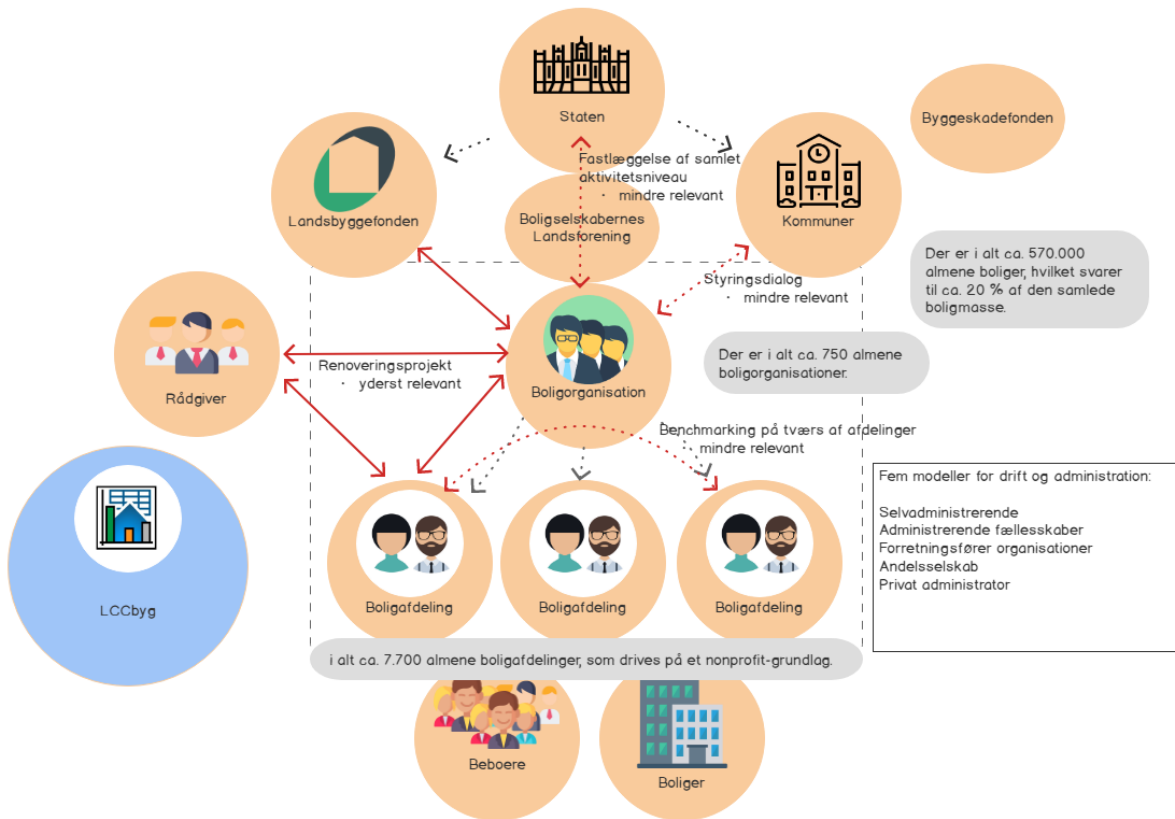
Staten

Byggeskadefonden

Landsbyggefonden

Fastlæggelse af samlet aktivitetsniveau
· mindre relevant

Boligselskabernes Landsforening

Kommuner

Der er i alt ca. 570.000 almene boliger, hvilket svarer til ca. 20 % af den samlede boligmasse.

Styringsdialog
· mindre relevant

Rådgiver

Renoveringsprojekt
· yderst relevant

Boligorganisation

Der er i alt ca. 750 almene boligorganisationer.

Benchmarking på tværs af afdelinger
· mindre relevant

Fem modeller for drift og administration:

Selvadministrerende
Administrerende fællesskaber
Forretningsfører organisationer
Andelsselskab
Privat administrator

LCCbyg

Boligafdeling

Boligafdeling

Boligafdeling

i alt ca. 7.700 almene boligafdelinger, som drives på et nonprofit-grundlag.

Beboere

Boliger